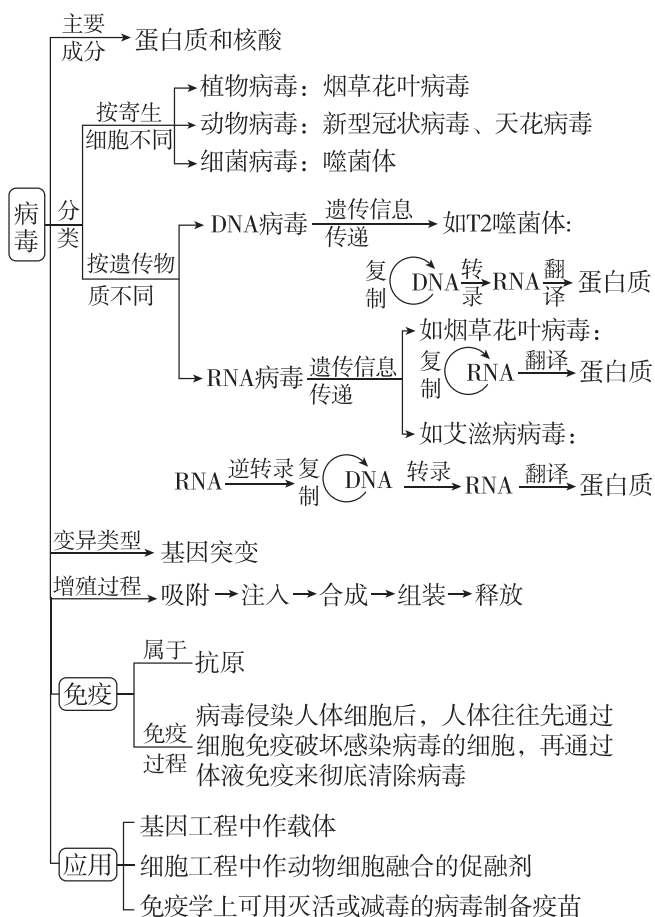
病毒

主要成分 → 蛋白质和核酸

分类
按寄生细胞不同
→ 植物病毒：烟草花叶病毒
→ 动物病毒：新型冠状病毒、天花病毒
→ 细菌病毒：噬菌体

按遗传物质不同
→ DNA病毒 遗传信息传递 → 如T2噬菌体：
复制 DNA 转录 → RNA 翻译 → 蛋白质

→ RNA病毒 遗传信息传递
→ 如烟草花叶病毒：
复制 RNA 翻译 → 蛋白质
→ 如艾滋病病毒：
RNA 逆转录 → 复制 DNA 转录 → RNA 翻译 → 蛋白质

变异类型 → 基因突变

增殖过程 → 吸附 → 注入 → 合成 → 组装 → 释放

免疫
属于 抗原
免疫过程 病毒侵染人体细胞后，人体往往先通过细胞免疫破坏感染病毒的细胞，再通过体液免疫来彻底清除病毒

应用
基因工程中作载体
细胞工程中作动物细胞融合的促融剂
免疫学上可用灭活或减毒的病毒制备疫苗